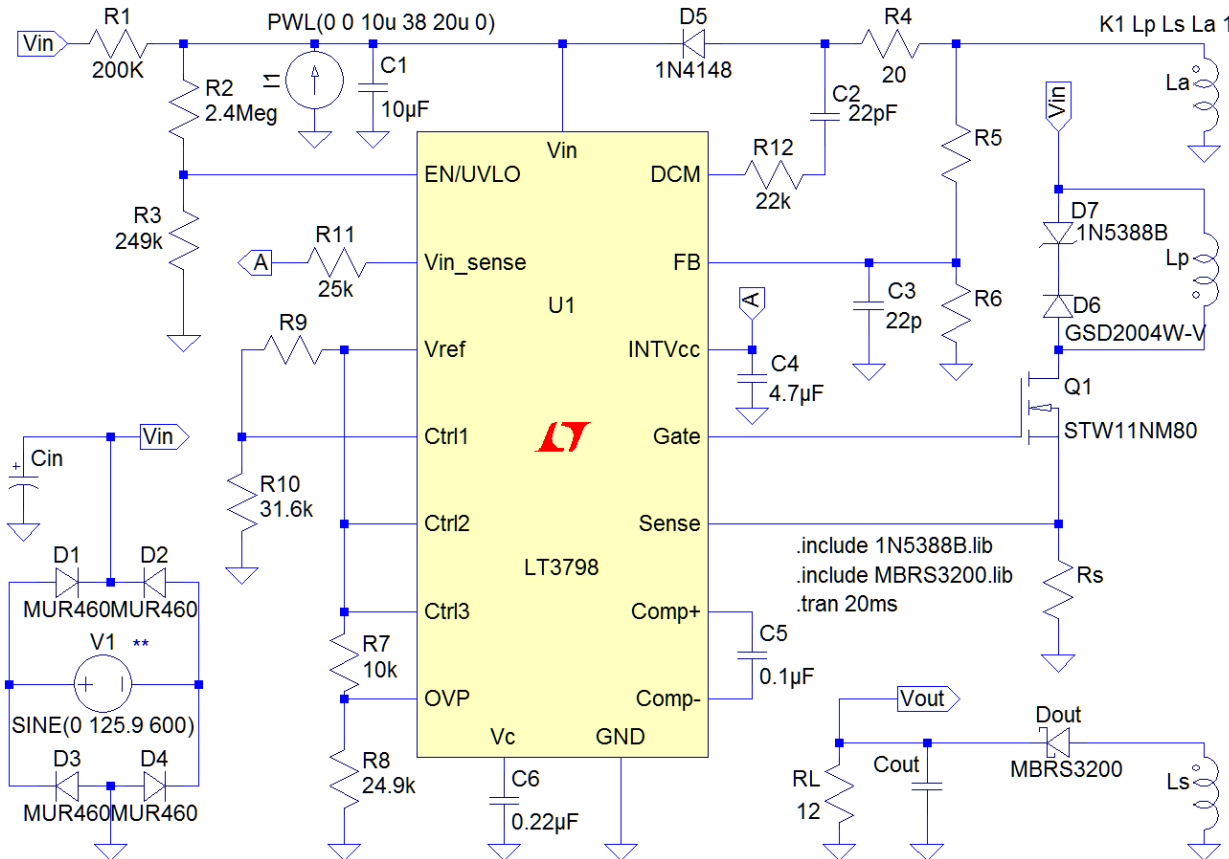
Vin
R1
200K
PWL(0 0 10u 38 20u 0)
I1
C1
10µF
R2
2.4Meg
R3
249k
D5
1N4148
R4
20
K1 Lp Ls La 1
La
C2
22pF
R12
22k
R5
Vin
D7
1N5388B
Lp
D6
GSD2004W-V
Vin
EN/UVLO
DCM
A
R11
25k
Vin_sense
FB
U1
C3
22p
R6
A
R9
Vref
INTVcc
C4
4.7µF
Q1
Vin
Cin
Ctrl1
Gate
STW11NM80
R10
31.6k
D1
D2
Ctrl2
Sense
.include 1N5388B.lib
LT3798
.include MBRS3200.lib
MUR460MUR460
.tran 20ms
Rs
Ctrl3
Comp+
V1
**
R7
10k
C5
0.1µF
OVP
Comp-
Vout
SINE(0 125.9 600)
Dout
Vc
GND
D3
D4
R8
24.9k
C6
0.22µF
RL
12
Cout
MBRS3200
Ls
MUR460MUR460